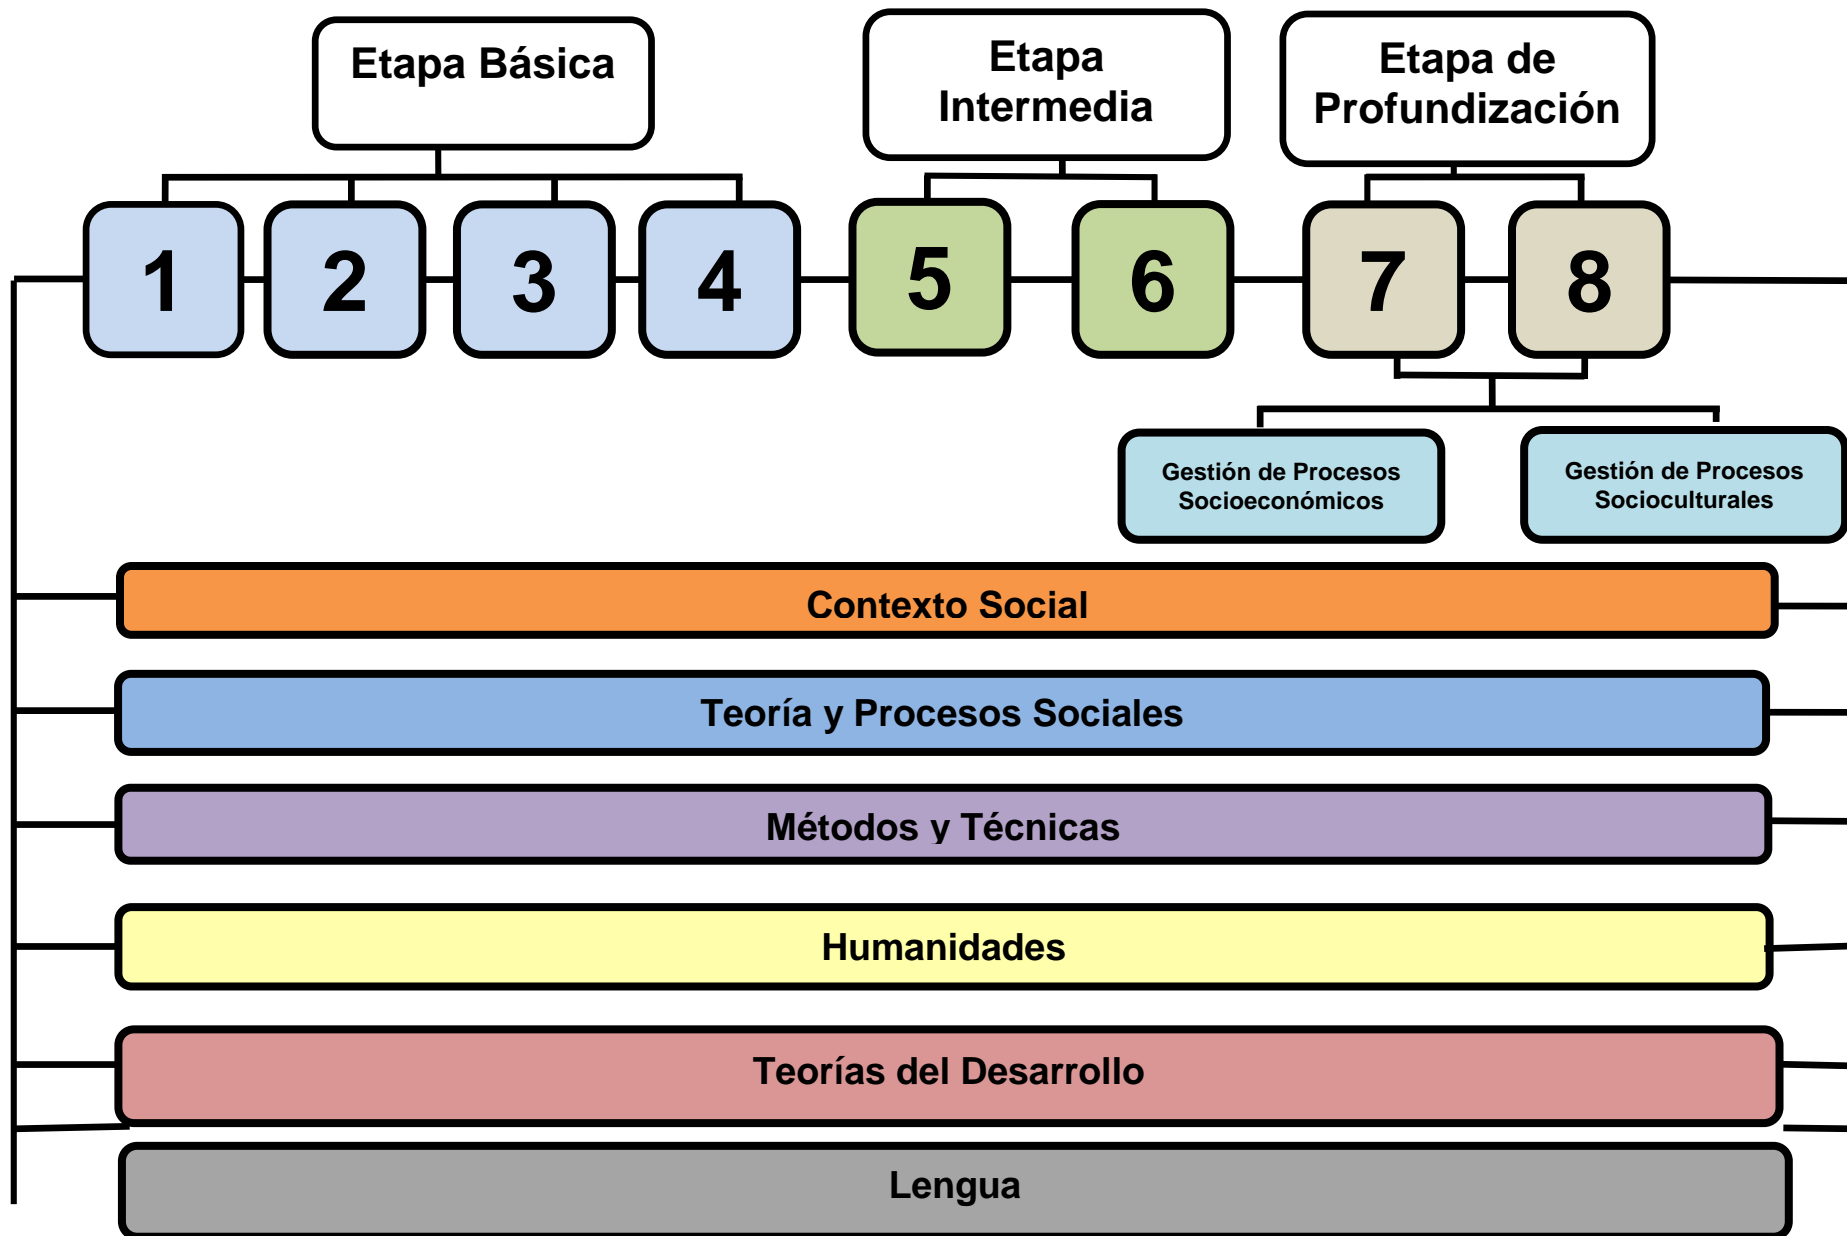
Etapa Básica

Etapa Intermedia

Etapa de Profundización

1

2

3

4

5

6

7

8

Gestión de Procesos Socioeconómicos

Gestión de Procesos Socioculturales

Contexto Social

Teoría y Procesos Sociales

Métodos y Técnicas

Humanidades

Teorías del Desarrollo

Lengua